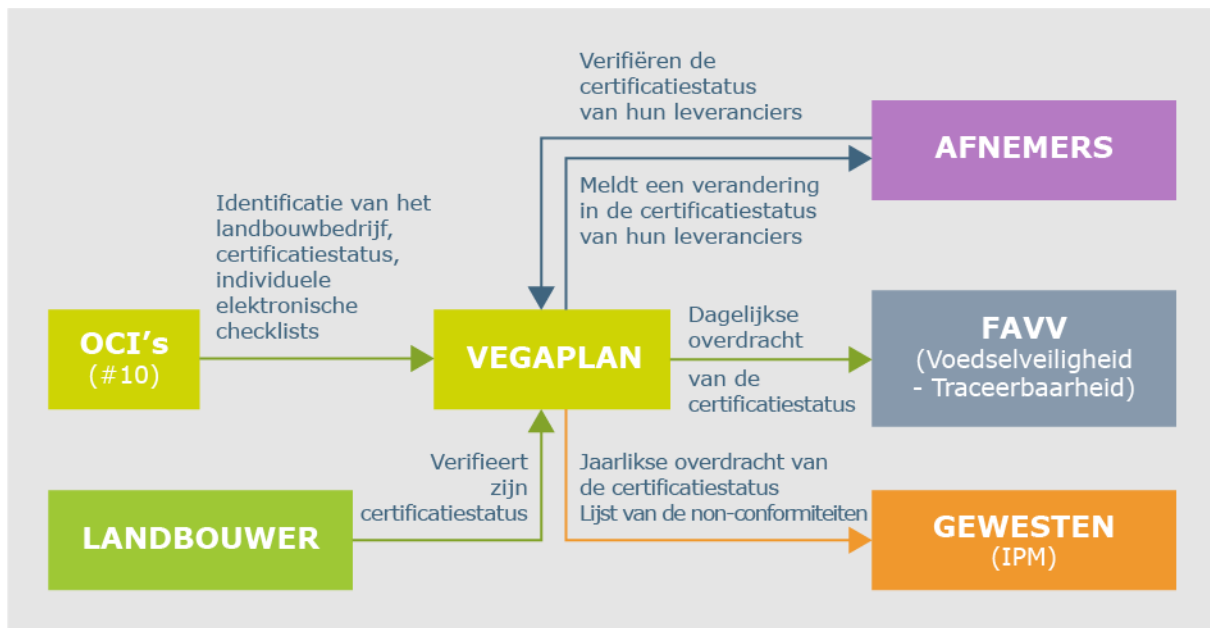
Verifiëren de certificatiestatus van hun leveranciers

AFNEMERS

Meldt een verandering in de certificatiestatus van hun leveranciers

Identificatie van het landbouwbedrijf, certificatiestatus, individuele elektronische checklists

OCI's
(#10)

VEGAPLAN

Dagelijkse overdracht van de certificatiestatus

FAVV
(Voedselveiligheid - Traceerbaarheid)

Verifieert zijn certificatiestatus

Jaarlikse overdracht van de certificatiestatus
Lijst van de non-conformiteiten

LANDBOUWER

GEWESTEN
(IPM)